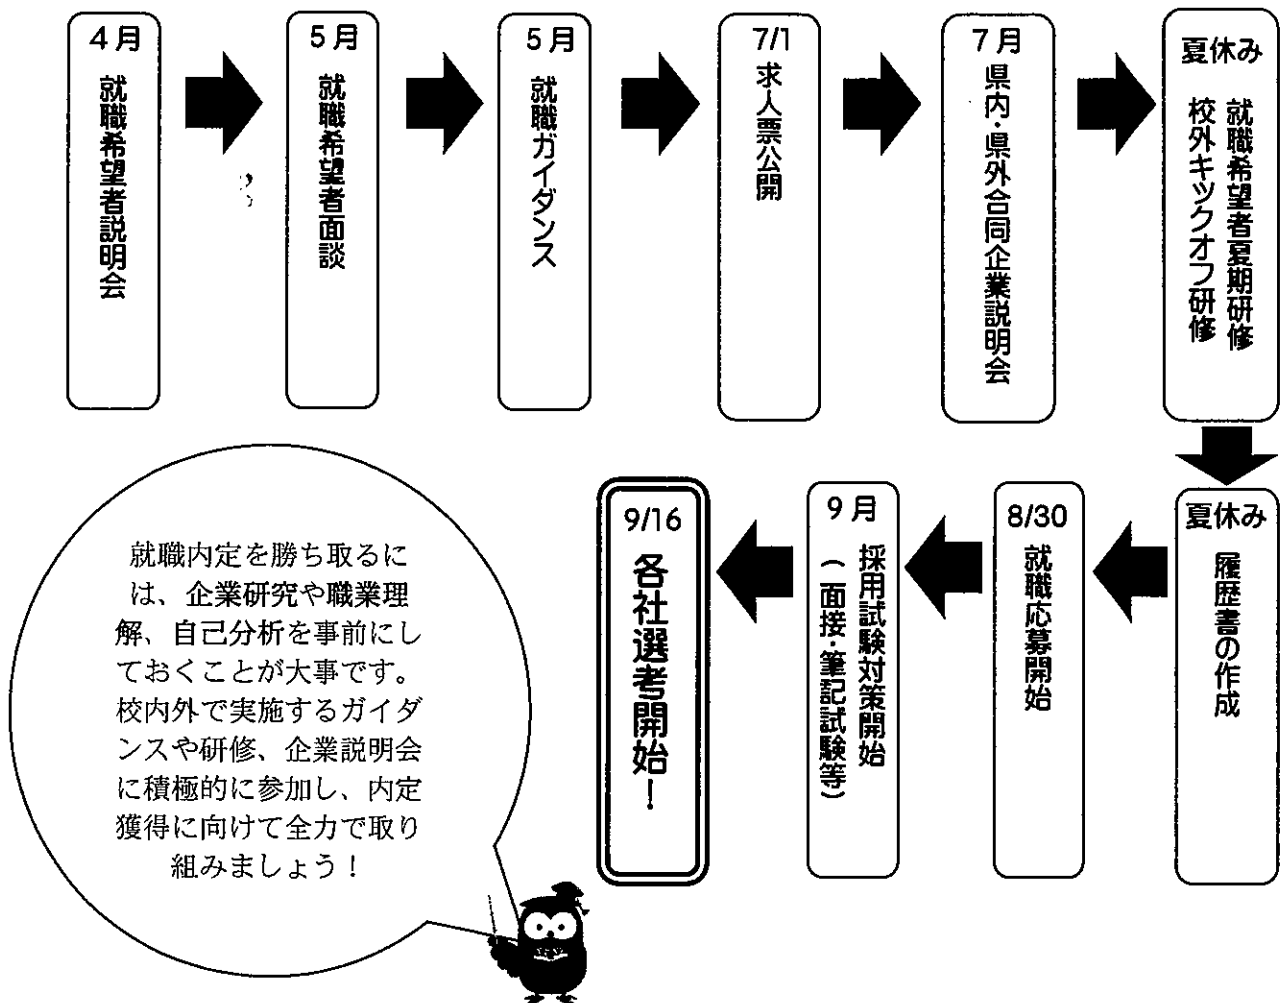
4月
就職希望者説明会

5月
就職希望者面談

5月
就職ガイダンス

7/1
求人票公開

7月
県内・県外合同企業説明会

夏休み
就職希望者夏期研修
校外キックオフ研修

夏休み
履歴書の作成

8/30
就職応募開始

9月
採用試験対策開始
(面接・筆記試験等)

9/16
各社選考開始!

就職内定を勝ち取るには、企業研究や職業理解、自己分析を事前にしておくことが大事です。校内外で実施するガイダンスや研修、企業説明会に積極的に参加し、内定獲得に向けて全力で取り組みましょう!